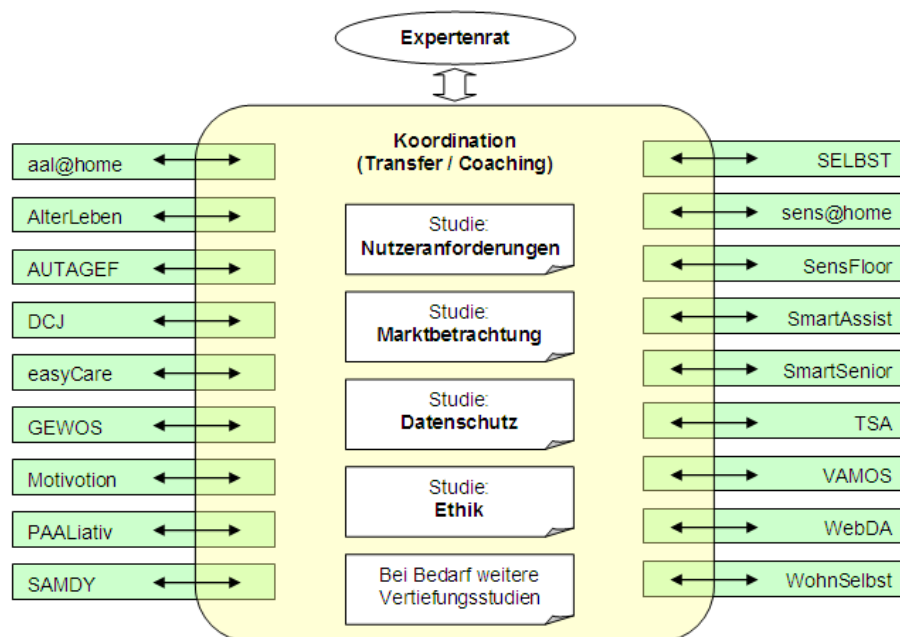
Expertenrat

Koordination
(Transfer / Coaching)

aal@home
AlterLeben
AUTAGEF
DCJ
easyCare
GEWOS
Motivotion
PAALiativ
SAMDY

Studie:
Nutzeranforderungen

Studie:
Marktbetrachtung

Studie:
Datenschutz

Studie:
Ethik

Bei Bedarf weitere Vertiefungsstudien

SELBST
sens@home
SensFloor
SmartAssist
SmartSenior
TSA
VAMOS
WebDA
WohnSelbst